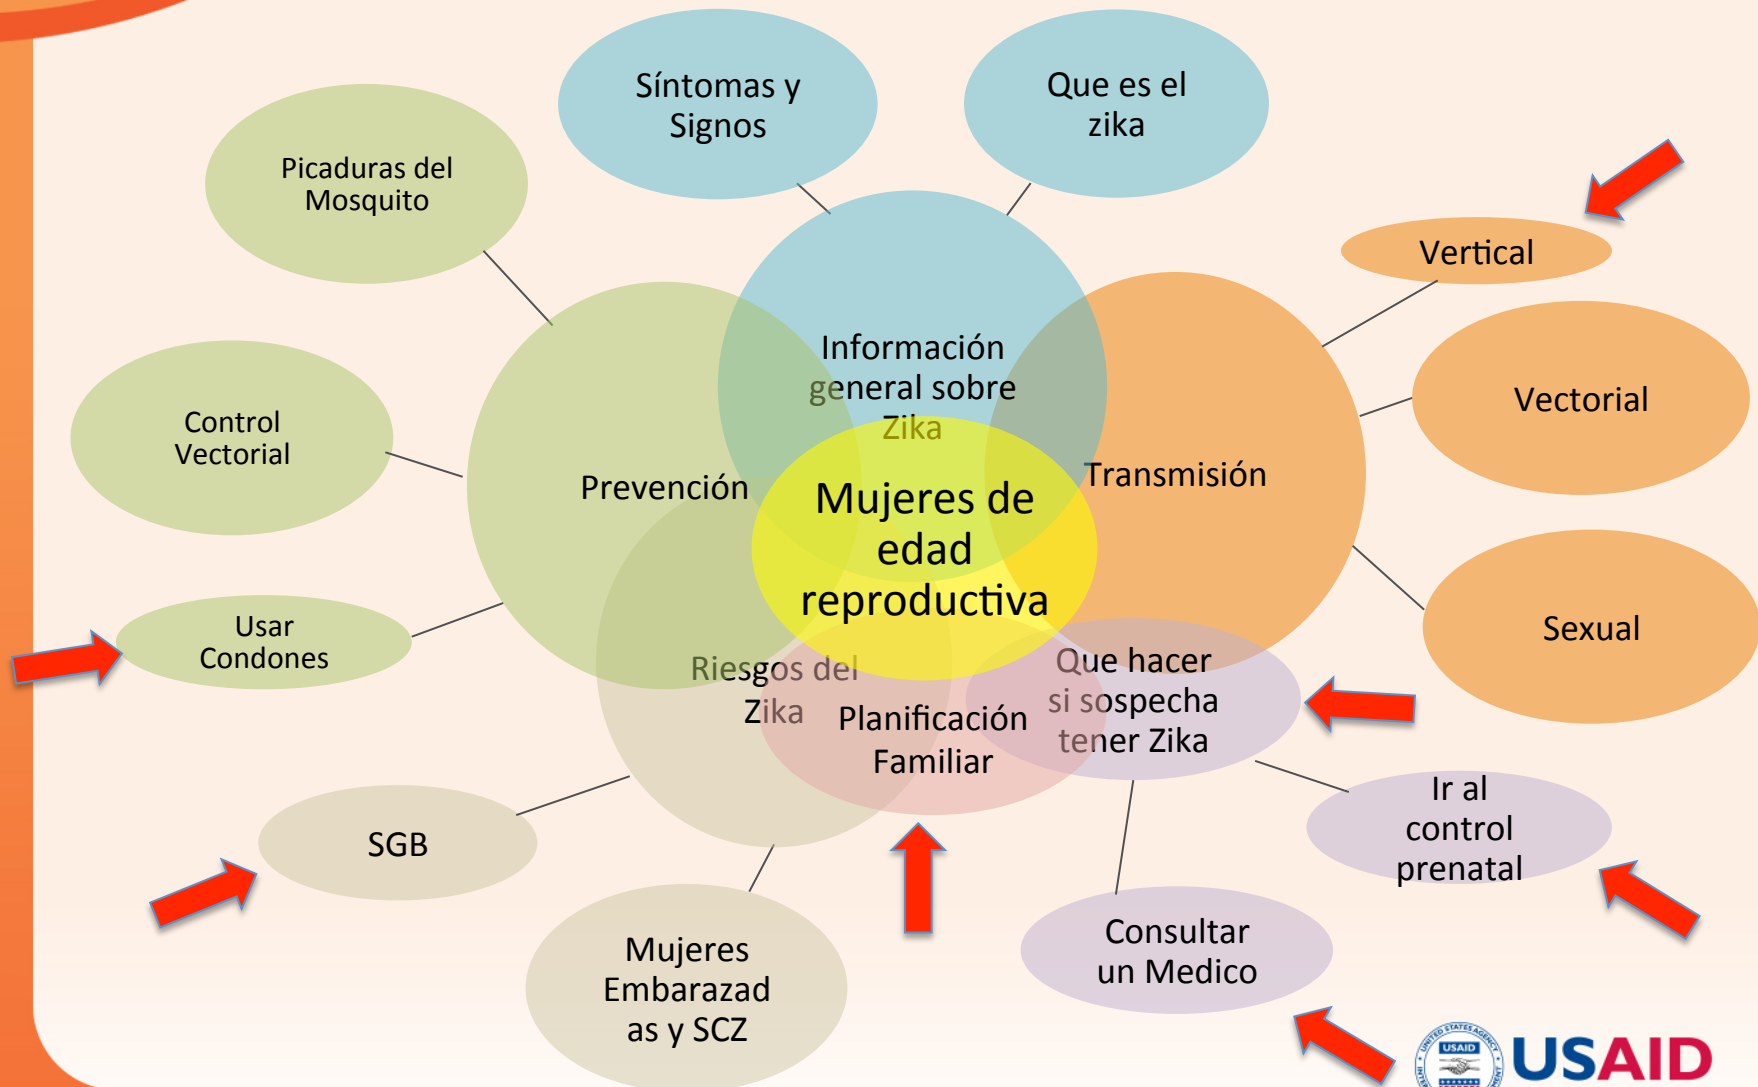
Síntomas y Signos

Que es el zika

Picaduras del Mosquito

Vertical

Información general sobre Zika

Vectorial

Control Vectorial

Prevención

Mujeres de edad reproductiva

Transmisión

Sexual

Usar Condones

Riesgos del Zika

Planificación Familiar

Que hacer si sospecha tener Zika

Ir al control prenatal

SGB

Mujeres Embarazadas y SCZ

Consultar un Medico

USAID